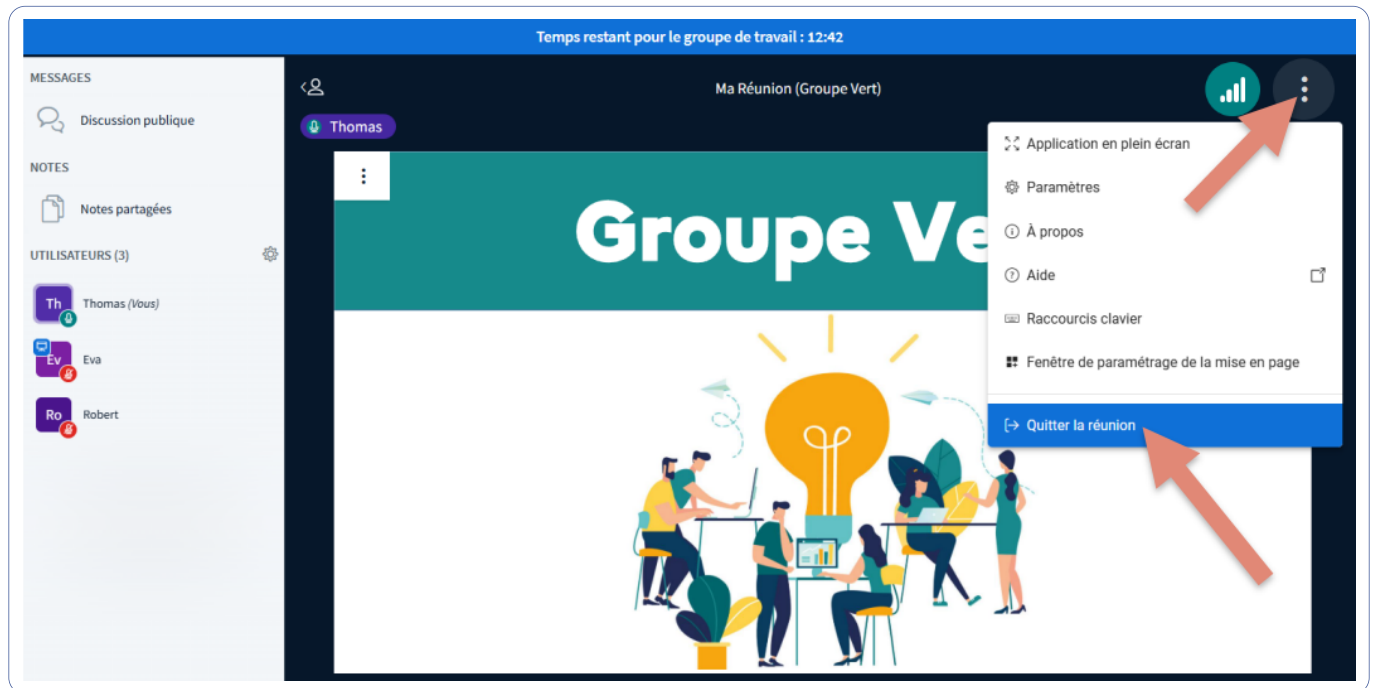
Temps restant pour le groupe de travail : 12:42

MESSAGES

Discussion publique

NOTES

Notes partagées

UTILISATEURS (3)

Th Thomas (Vous)

Ev Eva

Ro Robert

Ma Réunion (Groupe Vert)

Thomas

Groupe Ve

Application en plein écran

Paramètres

À propos

Aide

Raccourcis clavier

Fenêtre de paramétrage de la mise en page

Quitter la réunion